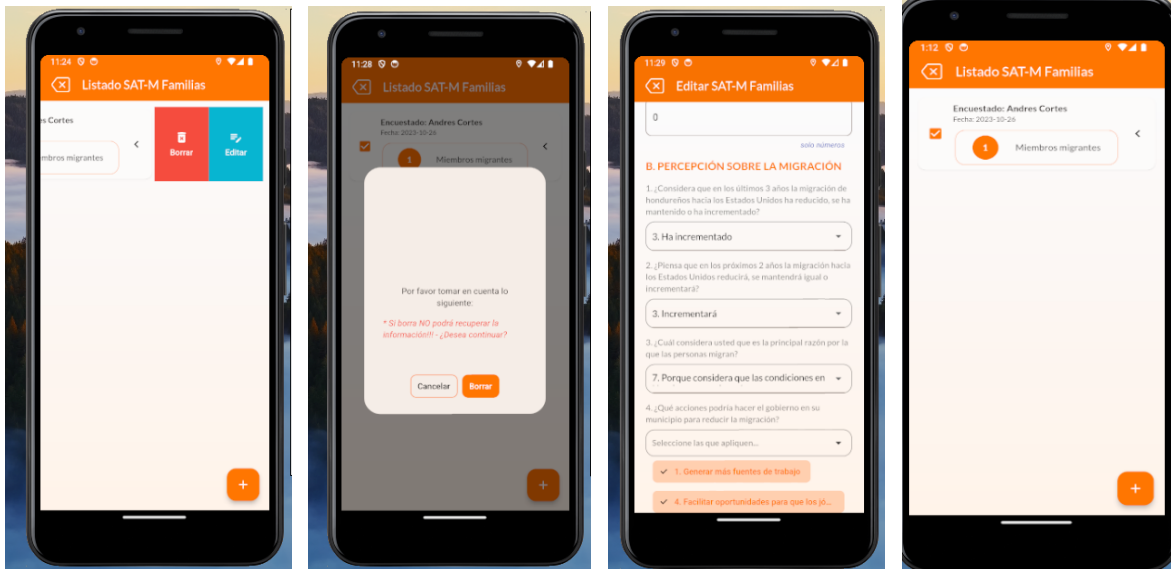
11:24

Listado SAT-M Familias

es Cortes

iembros migrantes

Borrar

Editar

+

11:28

Listado SAT-M Familias

Encuestado: Andres Cortes
Fecha: 2023-10-26

1 Miembros migrantes

Por favor tomar en cuenta lo siguiente:

* Si borra NO podrá recuperar la información!!! - ¿Desea continuar?

Cancelar Borrar

+

11:29

Editar SAT-M Familias

0

solo números

B. PERCEPCIÓN SOBRE LA MIGRACIÓN

1. ¿Considera que en los últimos 3 años la migración de hondureños hacia los Estados Unidos ha reducido, se ha mantenido o ha incrementado?

3. Ha incrementado

2. ¿Piensa que en los próximos 2 años la migración hacia los Estados Unidos reducirá, se mantendrá igual o incrementará?

3. Incrementará

3. ¿Cuál considera usted que es la principal razón por la que las personas migran?

7. Porque considera que las condiciones en

4. ¿Qué acciones podría hacer el gobierno en su municipio para reducir la migración?

Seleccione las que apliquen...

1. Generar más fuentes de trabajo

4. Facilitar oportunidades para que los jó...

1:12

Listado SAT-M Familias

Encuestado: Andres Cortes
Fecha: 2023-10-26

1 Miembros migrantes

+